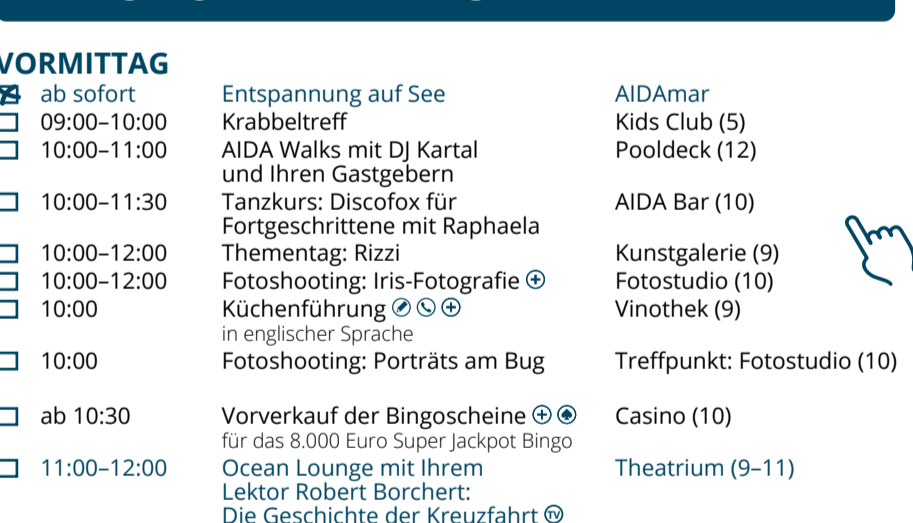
VORMITTAG

| | | |
|---|---|---|
| ab sofort | Entspannung auf See | AIDAmar |
| 09:00–10:00 | Krabbeltreff | Kids Club (5) |
| 10:00–11:00 | AIDA Walks mit DJ Kartal und Ihren Gastgebern | Pooldeck (12) |
| 10:00–11:30 | Tanzkurs: Discofox für Fortgeschrittene mit Raphaela | AIDA Bar (10) |
| 10:00–12:00 | Thementag: Rizzi | Kunstgalerie (9) |
| 10:00–12:00 | Fotoshooting: Iris-Fotografie | Fotostudio (10) |
| 10:00 | Küchenführung in englischer Sprache | Vinothek (9) |
| 10:00 | Fotoshooting: Porträts am Bug | Treffpunkt: Fotostudio (10) |
| ab 10:30 | Vorverkauf der Bingoscheine für das 8.000 Euro Super Jackpot Bingo | Casino (10) |
| 11:00–12:00 | Ocean Lounge mit Ihrem Lektor Robert Borchert: Die Geschichte der Kreuzfahrt | Theatrium (9–11) |